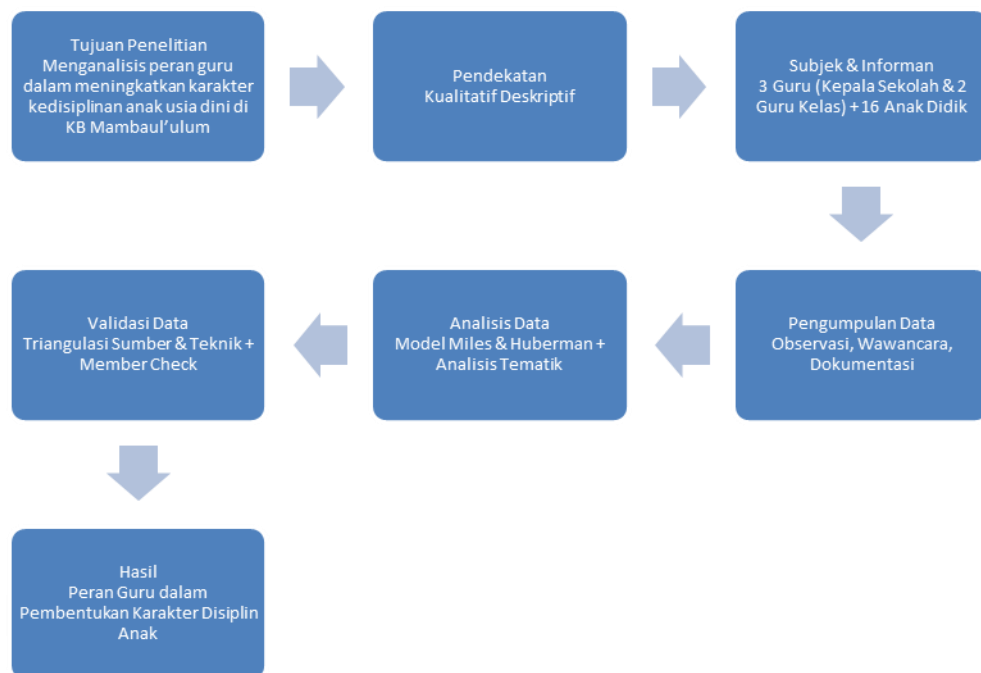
Tujuan Penelitian
Menganalisis peran guru dalam meningkatkan karakter kedisiplinan anak usia dini di KB Mambaul'ulum

Pendekatan
Kualitatif Deskriptif

Subjek & Informan
3 Guru (Kepala Sekolah & 2 Guru Kelas) + 16 Anak Didik

Pengumpulan Data
Observasi, Wawancara, Dokumentasi

Analisis Data
Model Miles & Huberman + Analisis Tematik

Validasi Data
Triangulasi Sumber & Teknik + Member Check

Hasil
Peran Guru dalam Pembentukan Karakter Disiplin Anak